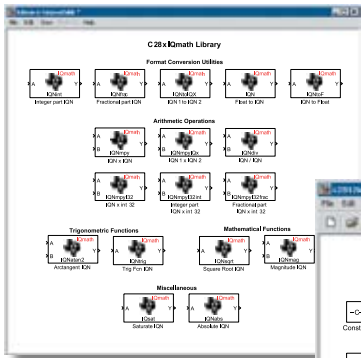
C28x IQmath Library

Format Conversion Utilities

IQmath
IQNint
Integer part IQN

IQmath
IQNfrac
Fractional part IQN

IQmath
IQNtoIQX
IQN 1 to IQN 2

IQmath
IQN
Float to IQN

IQmath
IQNtoF
IQN to Float

Arithmetic Operations

IQmath
A B Y
IQNmpy
IQN x IQN

IQmath
A B Y
IQNmpyIQx
IQN 1 x IQN 2

IQmath
A B Y
IQNdiv
IQN / IQN

IQmath
A B Y
IQNmpyI32
IQN x int 32

IQmath
A B Y
IQNmpyI32int
Integer part
IQN x int 32

IQmath
A B Y
IQNmpyI32frac
Fractional part
IQN x int 32

Trigonometric Functions

IQmath
A B Y
IQNatan2
Arctangent IQN

IQmath
IQNsin
Trig Fcn IQN

Mathematical Functions

IQmath
IQNsqrt
Square Root IQN

IQmath
A B Y
IQNmag
Magnitude IQN

Miscellaneous

IQmath
IQsat
Saturate IQN

IQmath
IQNabs
Absolute IQN

File Edit

Const